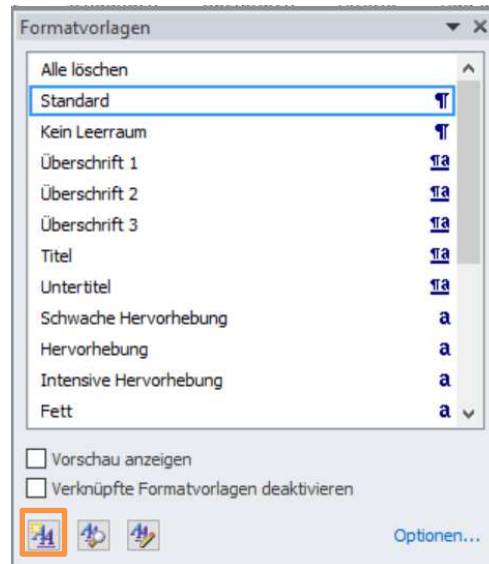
Formatvorlagen

Alle löschen
Standard ¶
Kein Leerraum ¶
Überschrift 1 ¶a
Überschrift 2 ¶a
Überschrift 3 ¶a
Titel ¶a
Untertitel ¶a
Schwache Hervorhebung a
Hervorhebung a
Intensive Hervorhebung a
Fett a

Vorschau anzeigen
Verknüpfte Formatvorlagen deaktivieren

Optionen...